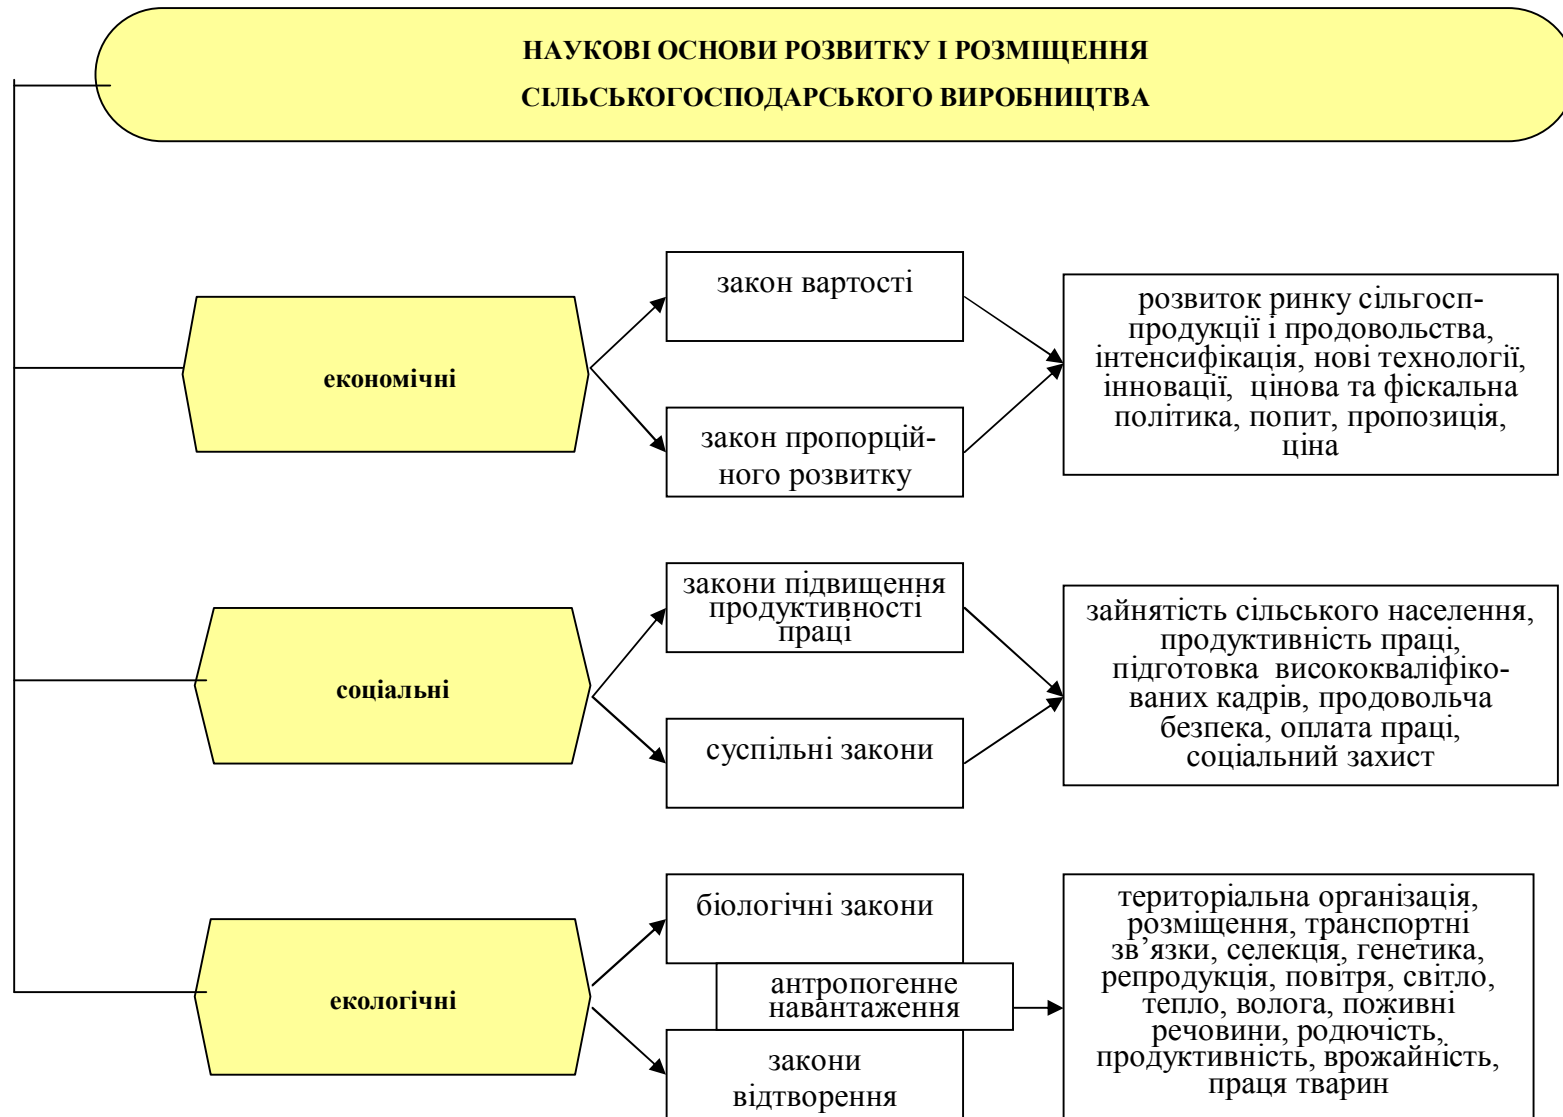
НАУКОВІ ОСНОВИ РОЗВИТКУ І РОЗМІЩЕННЯ СІЛЬСЬКОГОСПОДАРСЬКОГО ВИРОБНИЦТВА

економічні

закон вартості

закон пропорційного розвитку

розвиток ринку сільгосппродукції і продовольства, інтенсифікація, нові технології, інновації, цінова та фіскальна політика, попит, пропозиція, ціна

соціальні

закони підвищення продуктивності праці

суспільні закони

зайнятість сільського населення, продуктивність праці, підготовка висококваліфікованих кадрів, продовольча безпека, оплата праці, соціальний захист

екологічні

біологічні закони

антропогенне навантаження

закони відтворення

територіальна організація, розміщення, транспортні зв’язки, селекція, генетика, репродукція, повітря, світло, тепло, волога, поживні речовини, родючість, продуктивність, врожайність, праця тварин